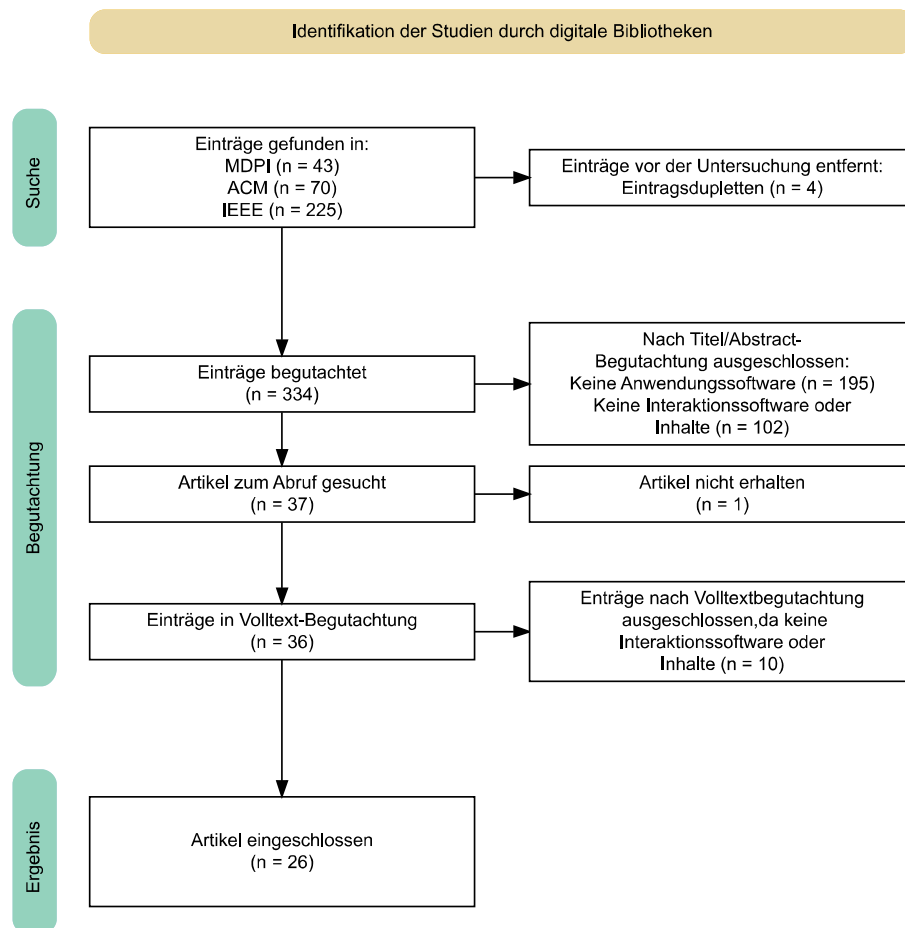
Identifikation der Studien durch digitale Bibliotheken

Suche

Einträge gefunden in:
MDPI (n = 43)
ACM (n = 70)
IEEE (n = 225)

Einträge vor der Untersuchung entfernt:
Eintragsdupletten (n = 4)

Begutachtung

Einträge begutachtet
(n = 334)

Nach Titel/Abstract-Begutachtung ausgeschlossen:
Keine Anwendungssoftware (n = 195)
Keine Interaktionssoftware oder Inhalte (n = 102)

Artikel zum Abruf gesucht
(n = 37)

Artikel nicht erhalten
(n = 1)

Einträge in Volltext-Begutachtung
(n = 36)

Einträge nach Volltextbegutachtung ausgeschlossen,da keine Interaktionssoftware oder Inhalte (n = 10)

Ergebnis

Artikel eingeschlossen
(n = 26)